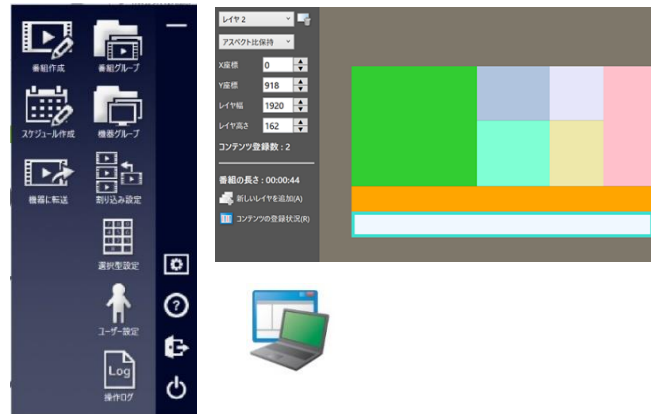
番組作成
番組グループ
スケジュール作成
機器グループ
機器に転送
割り込み設定
選択型設定
ユーザー設定
Log
操作ログ

レイヤ 2
アスペクト比保持
X座標 0
Y座標 918
レイヤ幅 1920
レイヤ高さ 162
コンテンツ登録数 : 2
番組の長さ : 00:00:44
新しいレイヤを追加(A)
コンテンツの登録状況(R)